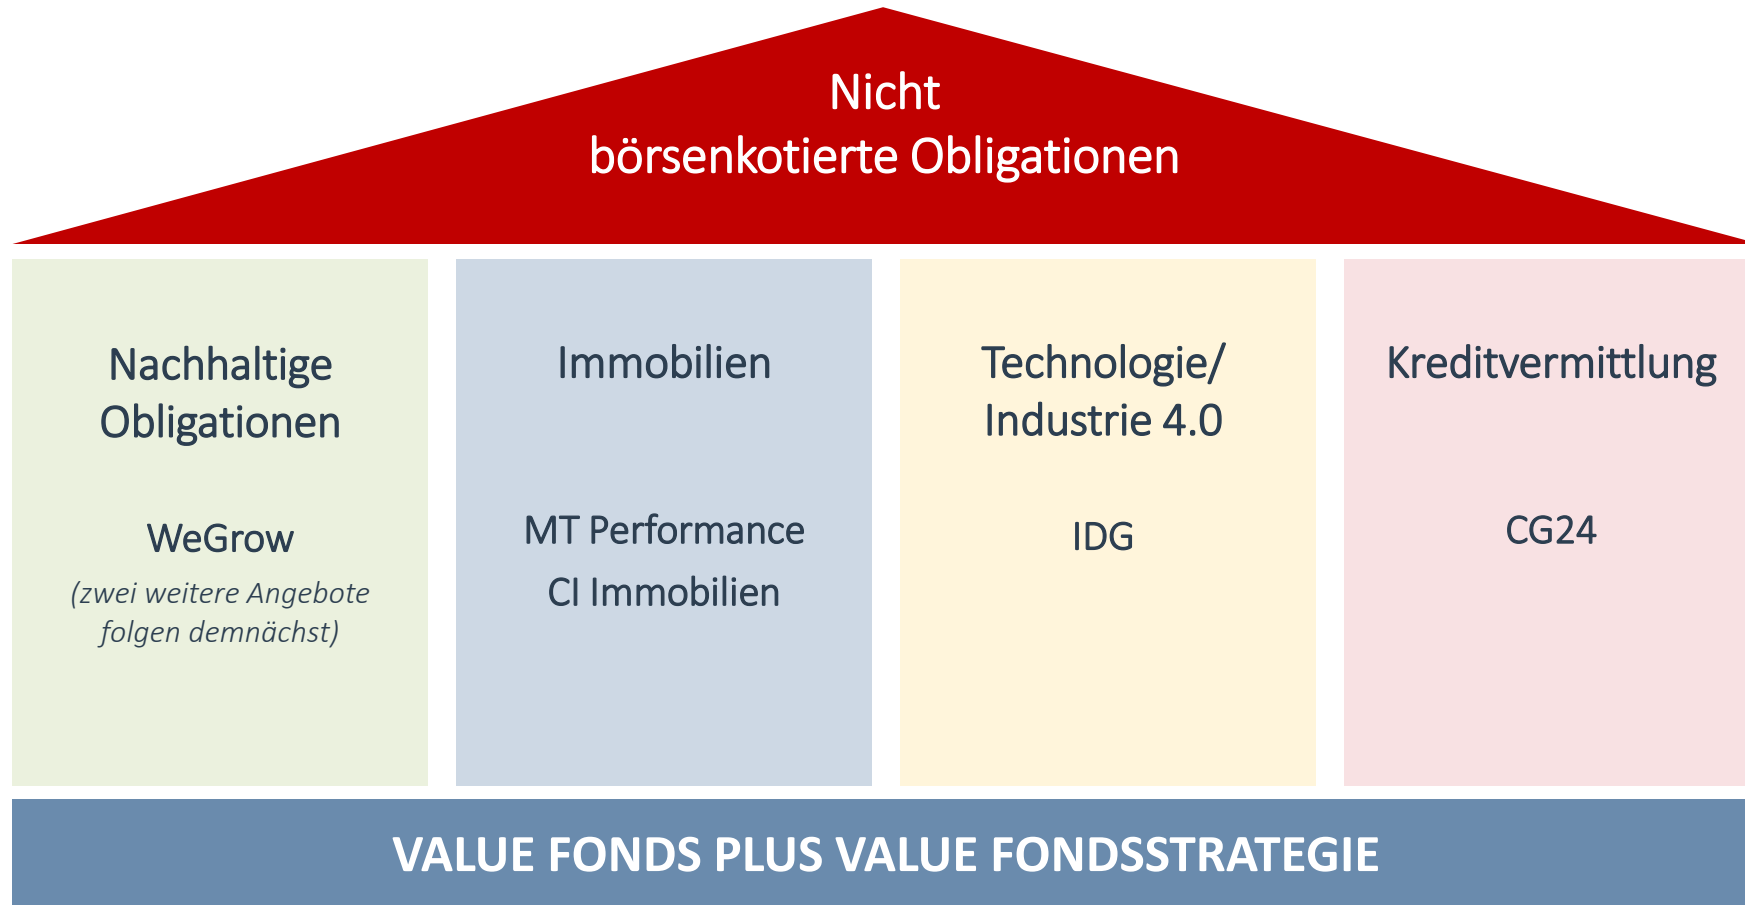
Nicht
börsenkotierte Obligationen

Nachhaltige Obligationen

WeGrow

(zwei weitere Angebote folgen demnächst)

Immobilien

MT Performance

CI Immobilien

Technologie/ Industrie 4.0

IDG

Kreditvermittlung

CG24

VALUE FONDS PLUS VALUE FONDSSTRATEGIE